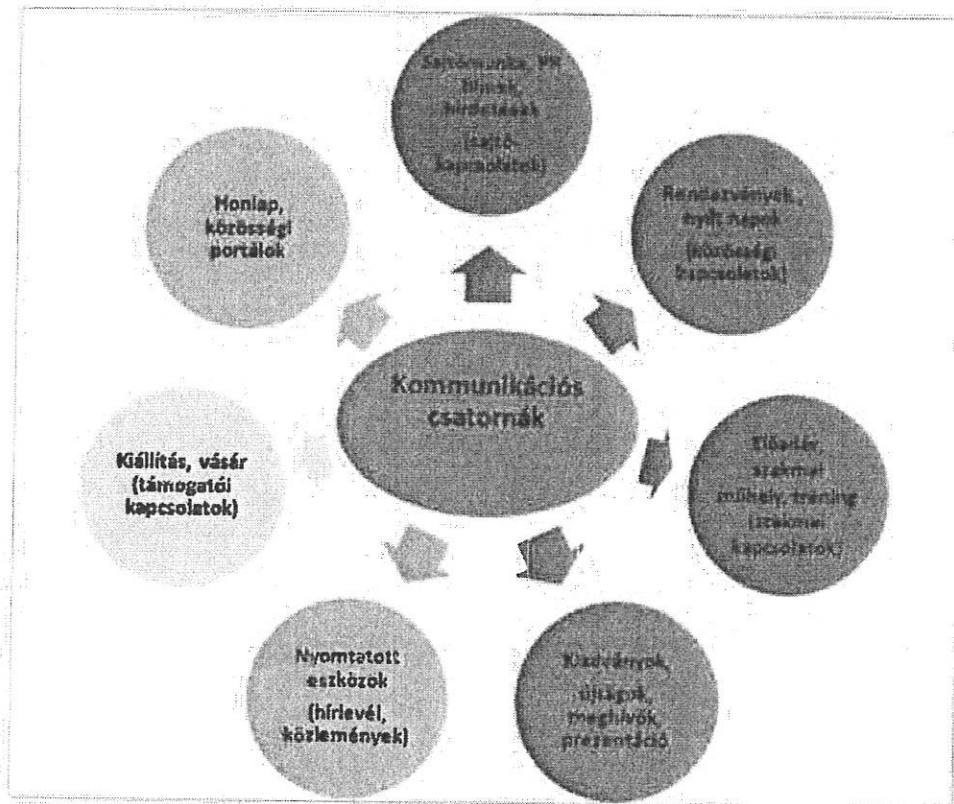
Sajtómunka, PR filmek, hirdetések (sajtó-kapcsolatok)

Rendezvények, nyílt napok (közösségi kapcsolatok)

Előadás, szakmai műhely, tréning (szakmai kapcsolatok)

Kiadványok, újságok, meghívók, prezentáció

Nyomtatott eszközök (hírlevél, közlemények)

Kiállítás, vásár (támogatói kapcsolatok)

Honlap, közösségi portálok

Kommunikációs csatornák